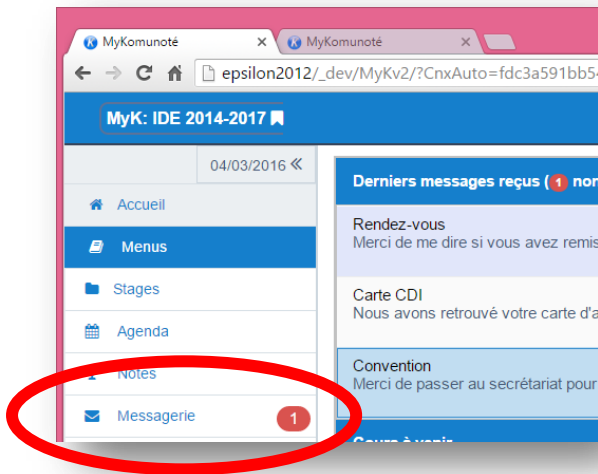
MyKomunoté ×
MyKomunoté ×

epsilon2012/_dev/MyKv2/?CnxAuto=fdc3a591bb5

MyK: IDE 2014-2017

04/03/2016 «

Accueil
Menus
Stages
Agenda
Notes
Messagerie 1

Derniers messages reçus ( 1 non

Rendez-vous
Merci de me dire si vous avez remis

Carte CDI
Nous avons retrouvé votre carte d'a

Convention
Merci de passer au secrétariat pour

Cours à venir